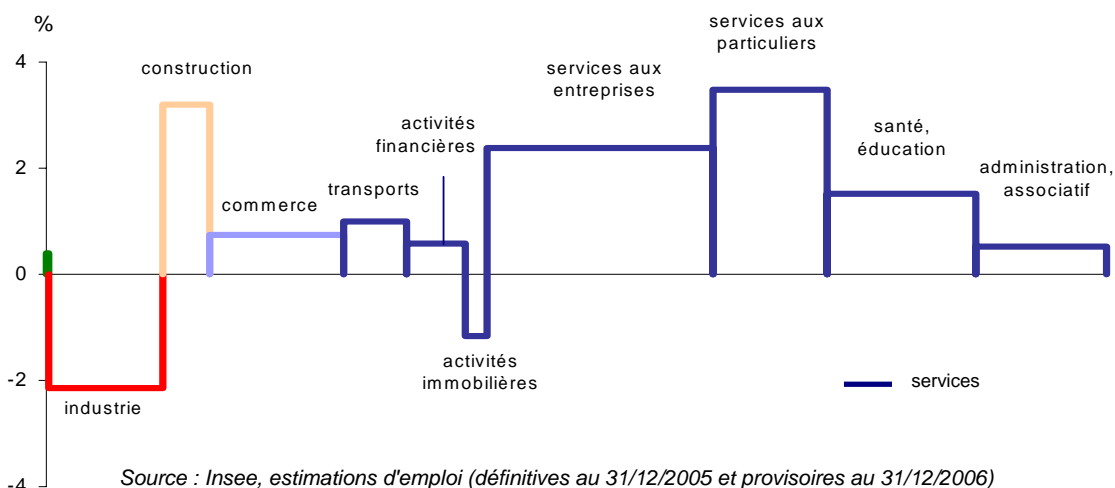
%

4

2

0

-2

-4

construction

commerce

transports

activités financières

activités immobilières

services aux entreprises

services aux particuliers

santé, éducation

administration, associatif

industrie

services

Source : Insee, estimations d'emploi (définitives au 31/12/2005 et provisoires au 31/12/2006)